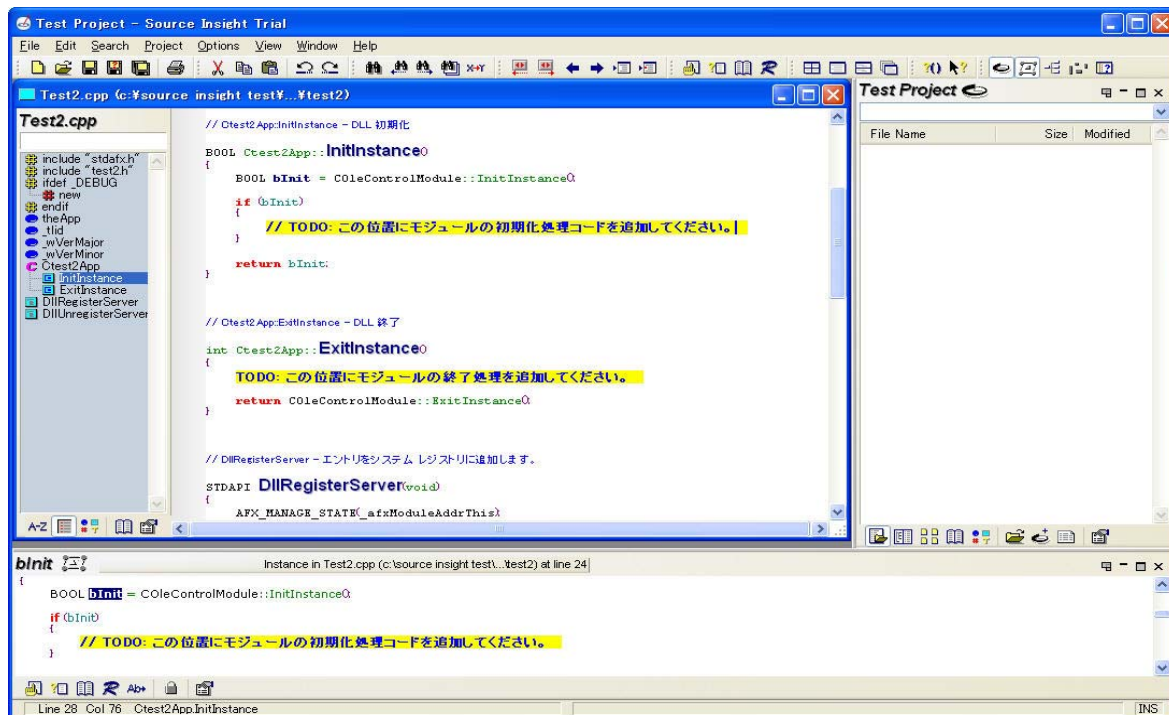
Test Project - Source Insight Trial

File Edit Search Project Options View Window Help

Test2.cpp (c:¥source insight test¥...¥test2)

Test2.cpp

include "stdafx.h"
include "test2.h"
ifdef _DEBUG
new
endif
theApp
_tlid
_wVerMajor
_wVerMinor
Ctest2App
InitInstance
ExitInstance
DllRegisterServer
DllUnregisterServer

// Ctest2App::InitInstance - DLL 初期化

BOOL Ctest2App::InitInstance()
{
BOOL bInit = COleControlModule::InitInstance();

if (bInit)
{
// TODO: この位置にモジュールの初期化処理コードを追加してください。
}

return bInit;
}

// Ctest2App::ExitInstance - DLL 終了

int Ctest2App::ExitInstance()
{
TODO: この位置にモジュールの終了処理を追加してください。

return COleControlModule::ExitInstance();
}

// DllRegisterServer - エントリをシステム レジストリに追加します。

STDAPI DllRegisterServer(void)
{
AFX_MANAGE_STATE(_afxModuleAddrThis);

Test Project

File Name | Size | Modified

bInit

Instance in Test2.cpp (c:\source insight test\...\test2) at line 24

{
BOOL bInit = COleControlModule::InitInstance();

if (bInit)
{
// TODO: この位置にモジュールの初期化処理コードを追加してください。
}

Line 28 Col 76 Ctest2App.InitInstance

INS